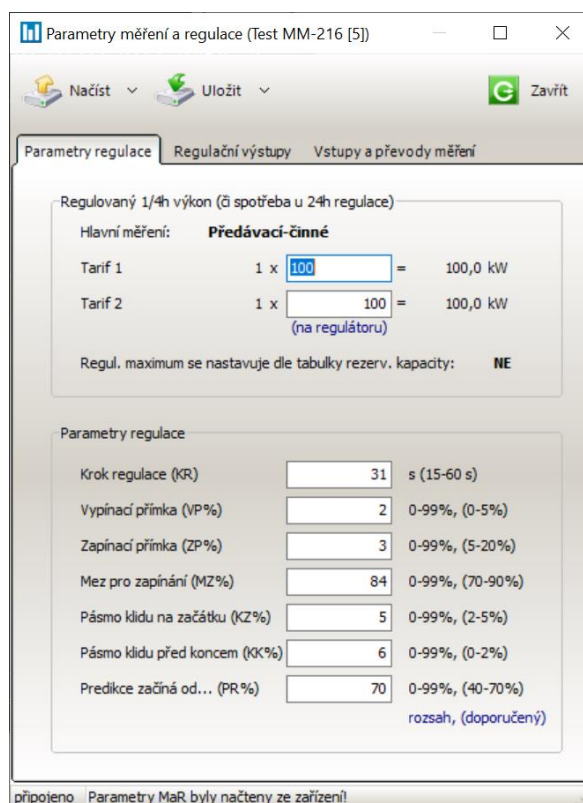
Parametry měření a regulace (Test MM-216 [5])

Načíst ∨ Uložit ∨ Zavřít

Parametry regulace | Regulační výstupy | Vstupy a převody měření

Regulovaný 1/4h výkon (či spotřeba u 24h regulace)

Hlavní měření: Předávací-činné

Tarif 1 1 x 100 = 100,0 kW

Tarif 2 1 x 100 = 100,0 kW

(na regulátoru)

Regul. maximum se nastavuje dle tabulky rezerv. kapacity: NE

Parametry regulace

| | | |
|---|---|---|
| Krok regulace (KR) | 31 | s (15-60 s) |
| Vypínací přímka (VP%) | 2 | 0-99%, (0-5%) |
| Zapínací přímka (ZP%) | 3 | 0-99%, (5-20%) |
| Mez pro zapínání (MZ%) | 84 | 0-99%, (70-90%) |
| Pásmo klidu na začátku (KZ%) | 5 | 0-99%, (2-5%) |
| Pásmo klidu před koncem (KK%) | 6 | 0-99%, (0-2%) |
| Predikce začíná od... (PR%) | 70 | 0-99%, (40-70%) |

rozsah, (doporučený)

připojeno Parametry MaR byly načteny ze zařízení!